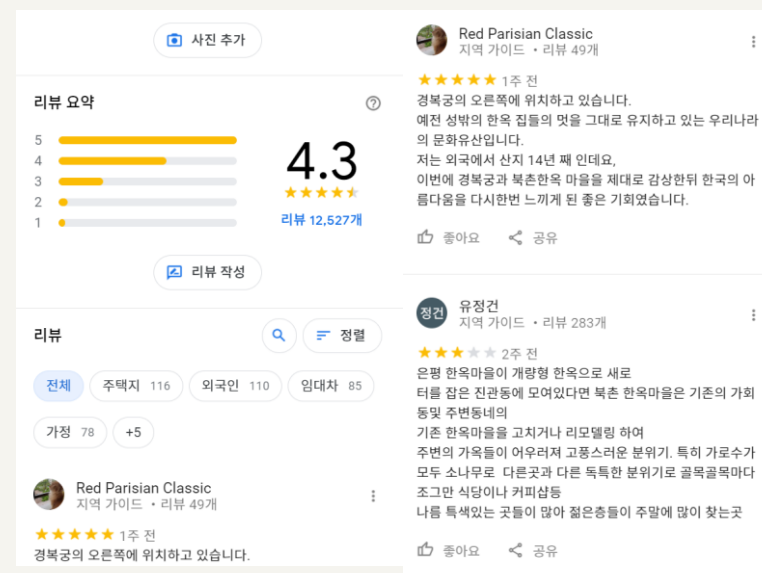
사진 추가

리뷰 요약

5
4
3
2
1

4.3

리뷰 12,527개

리뷰 작성

리뷰

정렬

전체
주택지 116
외국인 110
임대차 85
가정 78
+5

Red Parisian Classic
지역 가이드 • 리뷰 49개

1주 전
경복궁의 오른쪽에 위치하고 있습니다.

Red Parisian Classic
지역 가이드 • 리뷰 49개

1주 전
경복궁의 오른쪽에 위치하고 있습니다.
예전 성밖의 한옥 집들의 멋을 그대로 유지하고 있는 우리나라의 문화유산입니다.
저는 외국에서 산지 14년 째 인데요,
이번에 경복궁과 북촌한옥 마을을 제대로 감상한뒤 한국의 아름다움을 다시한번 느끼게 된 좋은 기회였습니다.

좋아요
공유

정건
유정건
지역 가이드 • 리뷰 283개

2주 전
은평 한옥마을이 개량형 한옥으로 새로
터를 잡은 진관동에 모여있다면 북촌 한옥마을은 기존의 가회동및 주변동네의
기존 한옥마을을 고치거나 리모델링 하여
주변의 가옥들이 어우러져 고풍스러운 분위기. 특히 가로수가 모두 소나무로 다른곳과 다른 독특한 분위기로 골목골목마다 조그만 식당이나 커피샵등
나름 특색있는 곳들이 많아 젊은층들이 주말에 많이 찾는곳

좋아요
공유